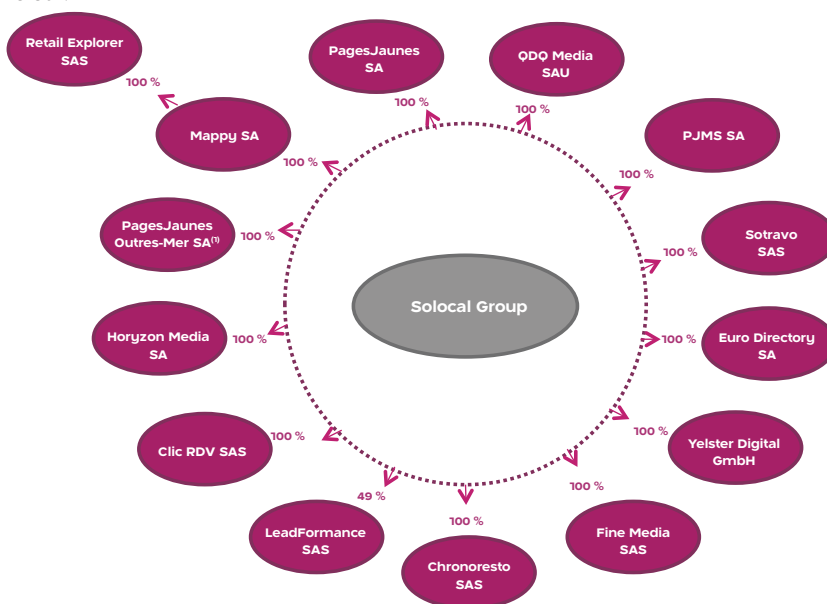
Retail Explorer SAS

100 %

Mappy SA

100 %

PagesJaunes SA

100 %

QDQ Media SAU

100 %

PJMS SA

100 %

PagesJaunes Outres-Mer SA$^{(1)}$

100 %

Sotravo SAS

100 %

Solocal Group

Horyzon Media SA

100 %

Euro Directory SA

100 %

Clic RDV SAS

100 %

Yelster Digital GmbH

100 %

49 %

LeadFormance SAS

100 %

Chronoresto SAS

100 %

Fine Media SAS